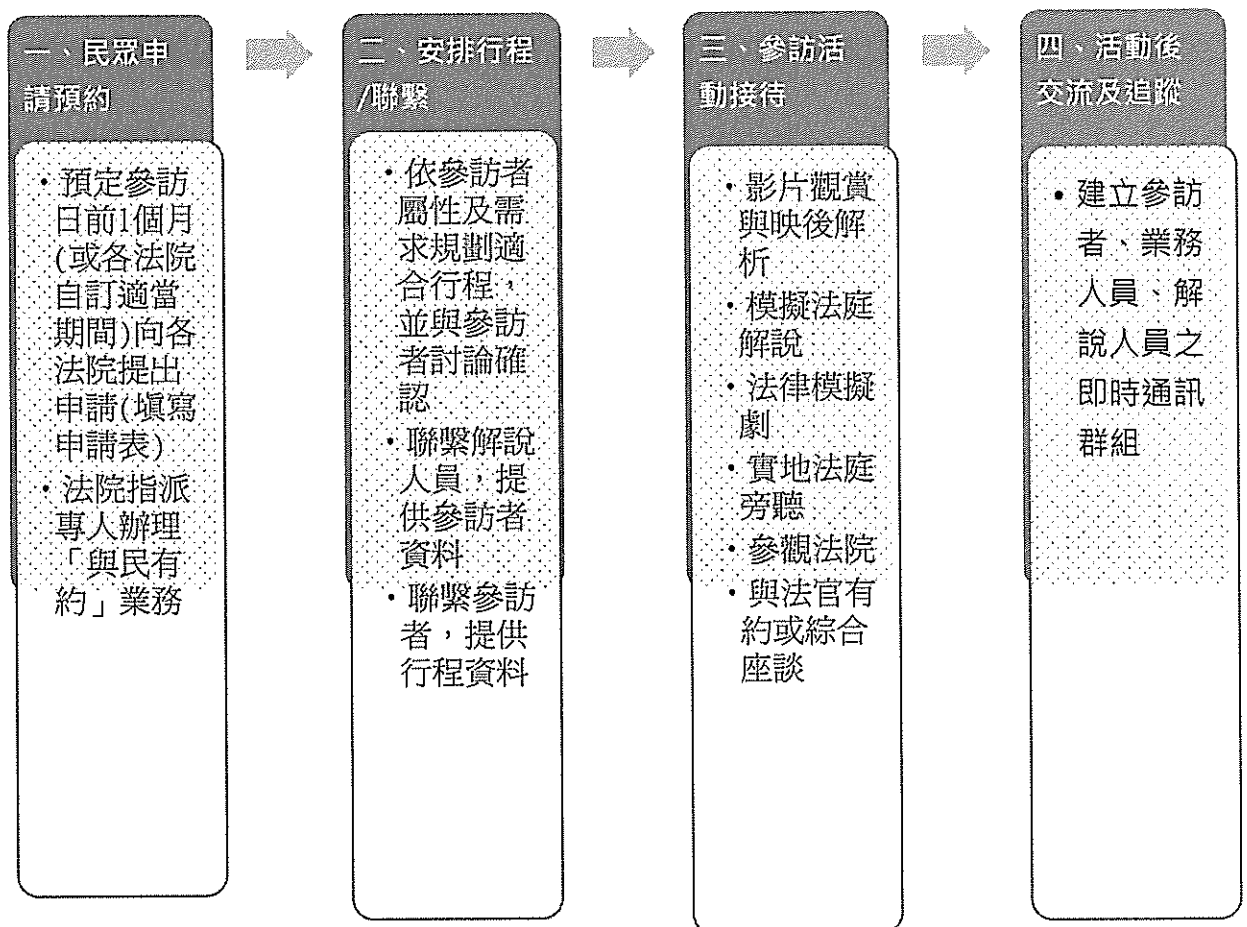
一、民眾申請預約

• 預定參訪日前1個月(或各法院自訂適當期間)向各法院提出申請(填寫申請表)
• 法院指派專人辦理「與民有約」業務

二、安排行程/聯繫

• 依參訪者屬性及需求規劃適合行程，並與參訪者討論確認
• 聯繫解說人員，提供參訪者資料
• 聯繫參訪者，提供行程資料

三、參訪活動接待

• 影片觀賞與映後解析
• 模擬法庭解說
• 法律模擬劇
• 實地法庭旁聽
• 參觀法院
• 與法官有約或綜合座談

四、活動後交流及追蹤

• 建立參訪者、業務人員、解說人員之即時通訊群組